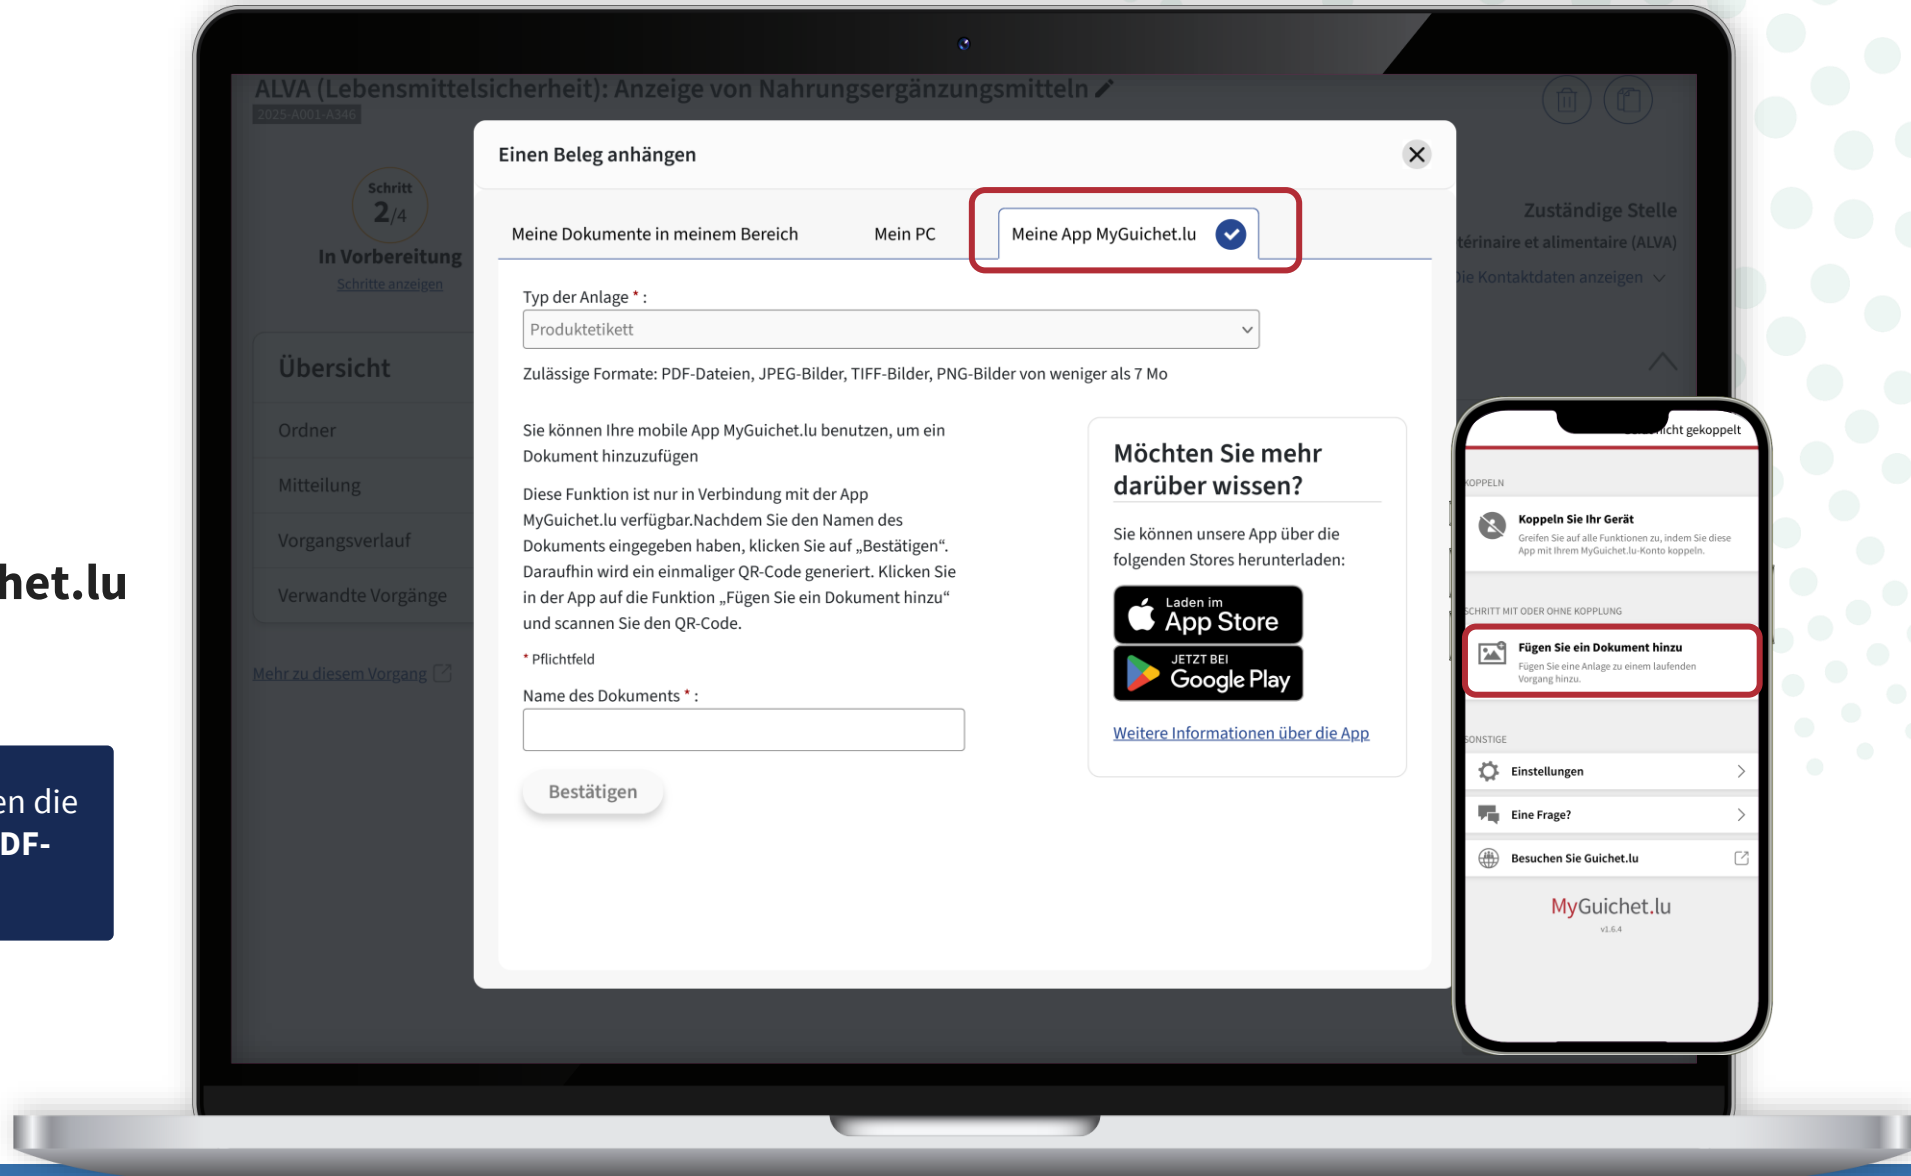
het.lu

en die
DF-

ALVA (Lebensmittelsicherheit): Anzeige von Nahrungsergänzungsmitteln
2025-A001-A346

Schritt
2/4
In Vorbereitung
Schritte anzeigen

Übersicht
Ordner
Mitteilung
Vorgangsverlauf
Verwandte Vorgänge

Mehr zu diesem Vorgang

Zuständige Stelle
térinaire et alimentaire (ALVA)
Die Kontaktdaten anzeigen

Einen Beleg anhängen

Meine Dokumente in meinem Bereich
Mein PC
Meine App MyGuichet.lu

Typ der Anlage * :
Produktetikett
Zulässige Formate: PDF-Dateien, JPEG-Bilder, TIFF-Bilder, PNG-Bilder von weniger als 7 Mo

Sie können Ihre mobile App MyGuichet.lu benutzen, um ein Dokument hinzuzufügen

Diese Funktion ist nur in Verbindung mit der App MyGuichet.lu verfügbar.Nachdem Sie den Namen des Dokuments eingegeben haben, klicken Sie auf „Bestätigen“. Daraufhin wird ein einmaliger QR-Code generiert. Klicken Sie in der App auf die Funktion „Fügen Sie ein Dokument hinzu“ und scannen Sie den QR-Code.

* Pflichtfeld

Name des Dokuments * :

Bestätigen

Möchten Sie mehr darüber wissen?

Sie können unsere App über die folgenden Stores herunterladen:

Laden im
App Store

JETZT BEI
Google Play

Weitere Informationen über die App

icht gekoppelt

KOPPELN
Koppeln Sie Ihr Gerät
Greifen Sie auf alle Funktionen zu, indem Sie diese App mit Ihrem MyGuichet.lu-Konto koppeln.

SCHRITT MIT ODER OHNE KOPPLUNG
Fügen Sie ein Dokument hinzu
Fügen Sie eine Anlage zu einem laufenden Vorgang hinzu.

SONSTIGE
Einstellungen
Eine Frage?
Besuchen Sie Guichet.lu

MyGuichet.lu
v1.6.4